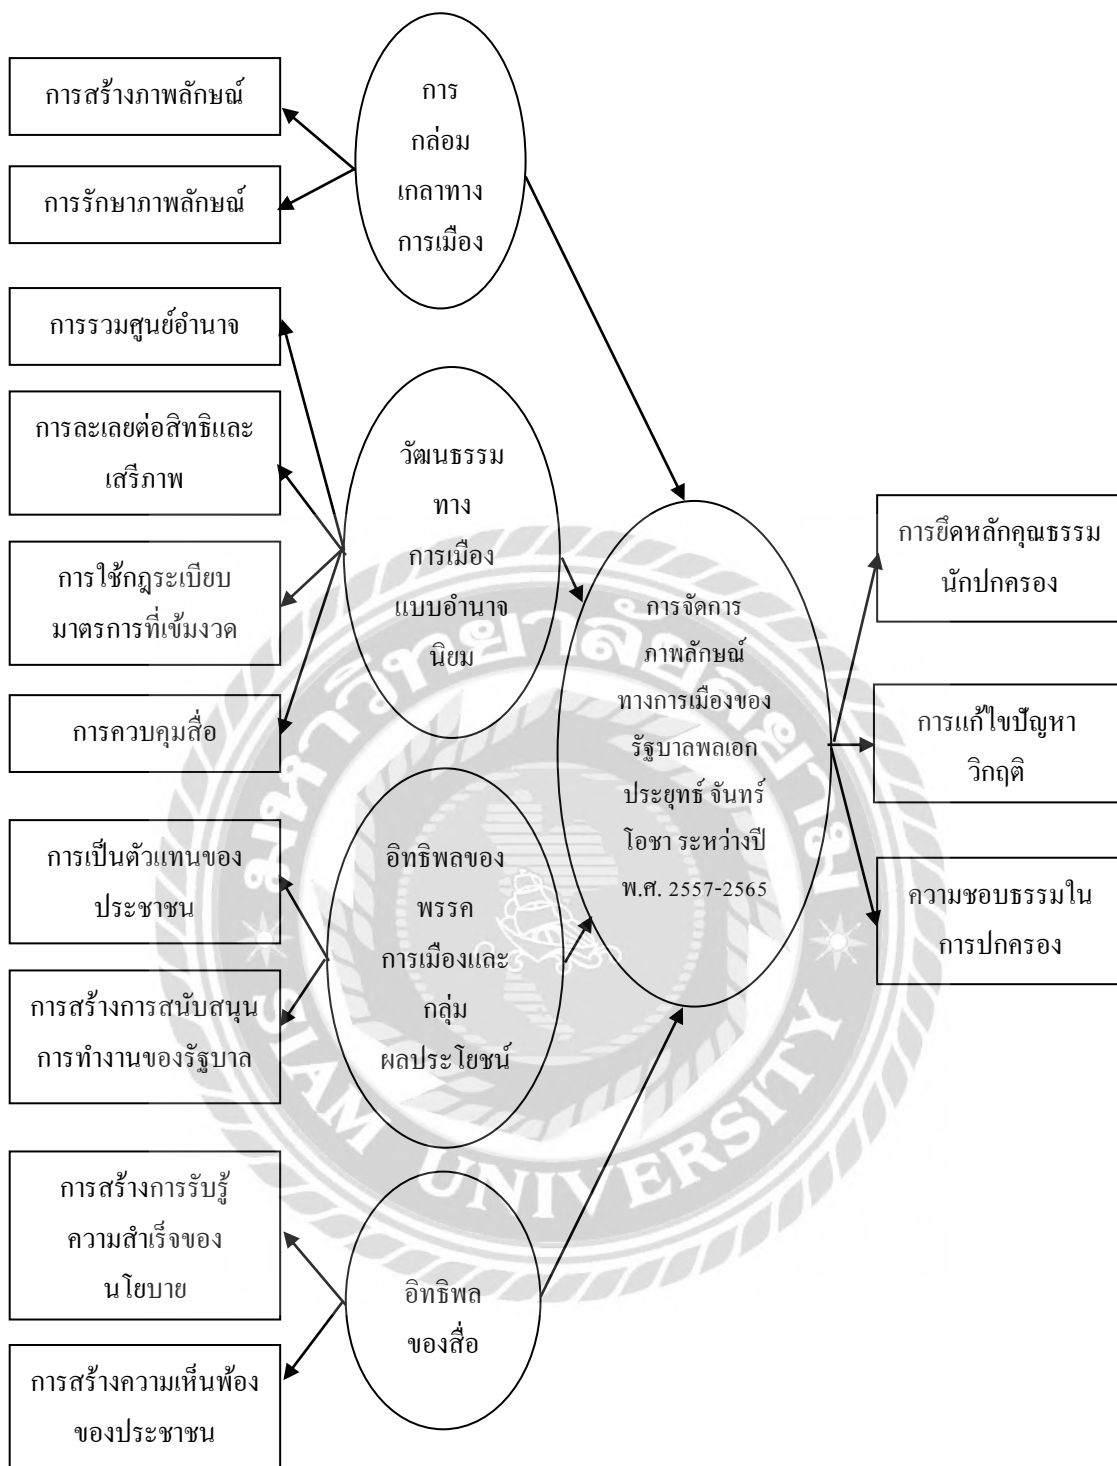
การสร้างภาพลักษณ์

การรักษาภาพลักษณ์

การ
กล่อม
เกลาทาง
การเมือง

การรวมศูนย์อำนาจ

การละเลยต่อสิทธิและเสรีภาพ

การใช้กฎระเบียบมาตรการที่เข้มงวด

การควบคุมสื่อ

วัฒนธรรม
ทาง
การเมือง
แบบอำนาจ
นิยม

การจัดการ
ภาพลักษณ์
ทางการเมืองของ
รัฐบาลพลเอก
ประยุทธ์ จันทร์
โอชา ระหว่างปี
พ.ศ. 2557-2565

การยึดหลักคุณธรรมนักปกครอง

การแก้ไขปัญหาวิกฤติ

ความชอบธรรมในการปกครอง

การเป็นตัวแทนของประชาชน

การสร้างการสนับสนุนการทำงานของรัฐบาล

อิทธิพลของ
พรรค
การเมืองและ
กลุ่ม
ผลประโยชน์

การสร้างการรับรู้ความสำเร็จของนโยบาย

การสร้างความเห็นพ้องของประชาชน

อิทธิพล
ของสื่อ